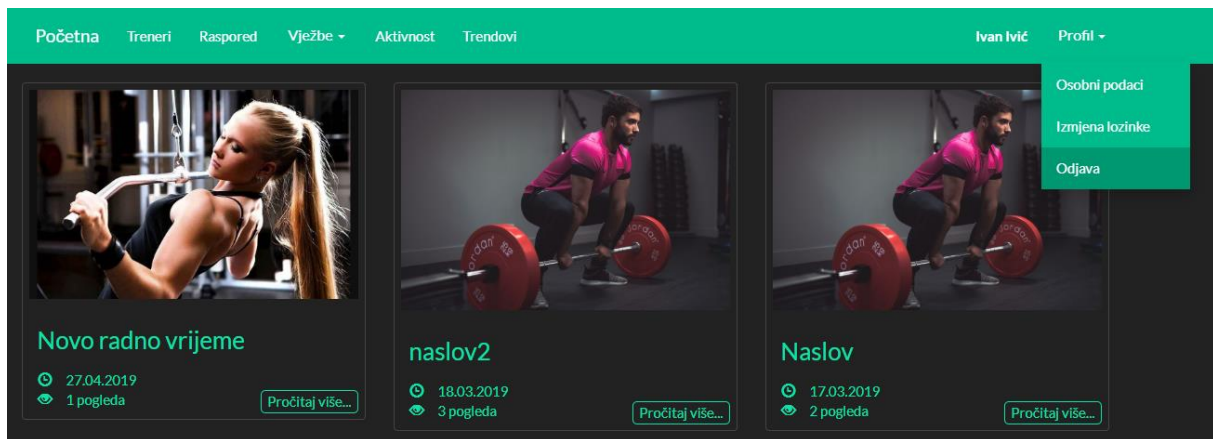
Početna Treneri Raspored Vježbe ▾ Aktivnost Trendovi

Ivan Ivić Profil ▾

Osobni podaci
Izmjena lozinke
Odjava

Novo radno vrijeme
27.04.2019
1 pogleda
Pročitaj više...

naslov2
18.03.2019
3 pogleda
Pročitaj više...

Naslov
17.03.2019
2 pogleda
Pročitaj više...